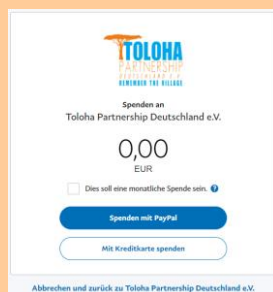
TOLOHA
PARTNERSHIP
DEUTSCHLAND E.V.
REMEMBER THE VILLAGE

Spenden an
Toloha Partnership Deutschland e.V.

0,00
EUR

Dies soll eine monatliche Spende sein.

Spenden mit PayPal

Mit Kreditkarte spenden

Abbrechen und zurück zu Toloha Partnership Deutschland e.V.